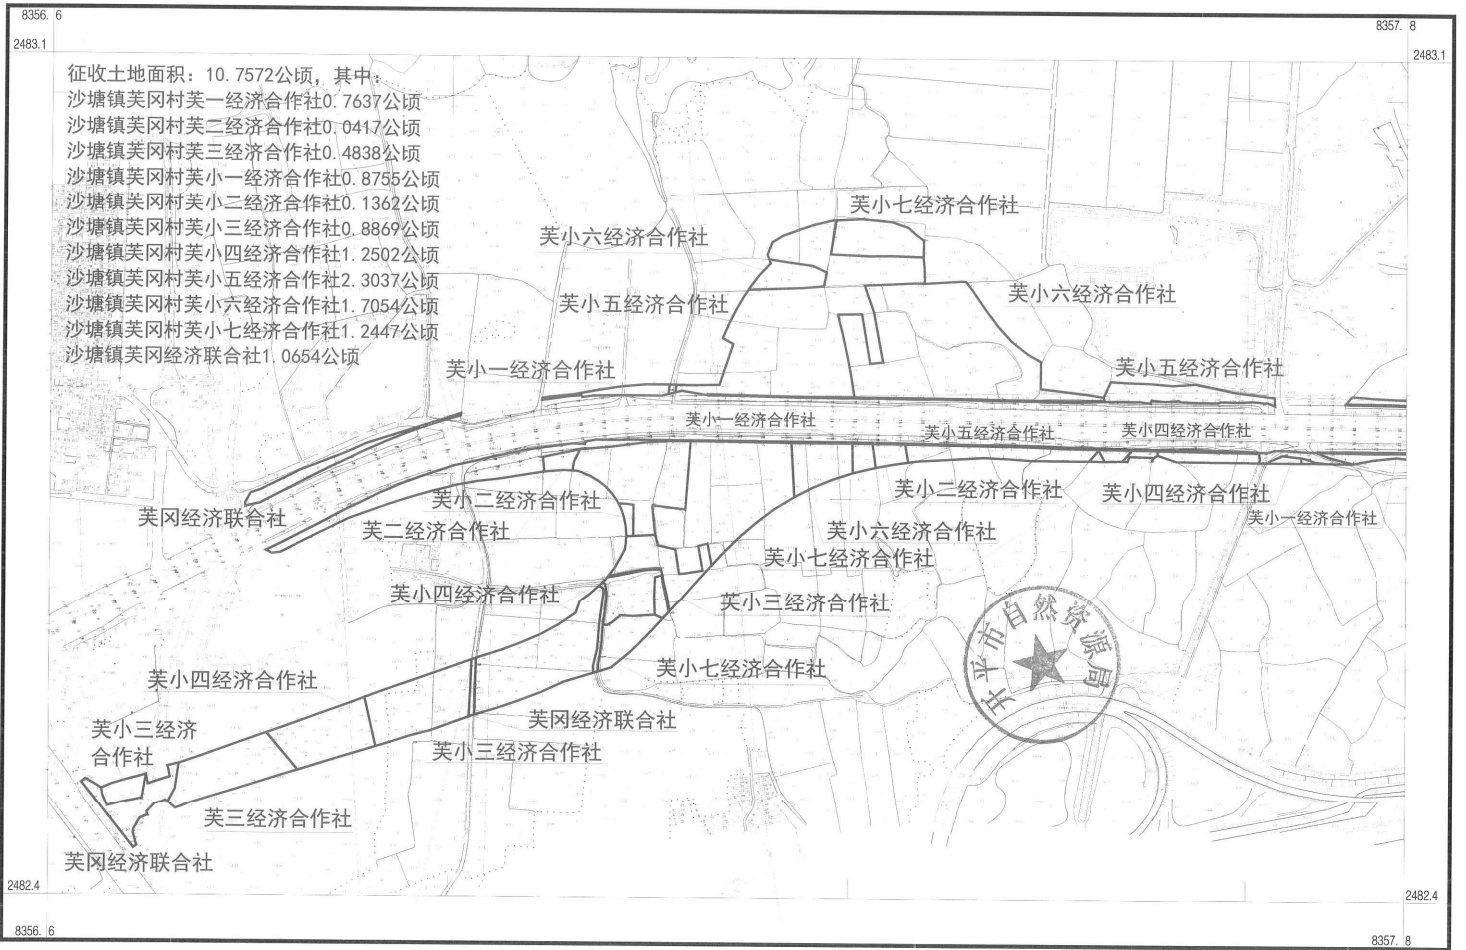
8356. 6
2483.1
8357. 8
2483.1

征收土地面积：10.7572公顷，其中：
沙塘镇芙冈村芙一经济合作社0.7637公顷
沙塘镇芙冈村芙二经济合作社0.0417公顷
沙塘镇芙冈村芙三经济合作社0.4838公顷
沙塘镇芙冈村芙小一经济合作社0.8755公顷
沙塘镇芙冈村芙小二经济合作社0.1362公顷
沙塘镇芙冈村芙小三经济合作社0.8869公顷
沙塘镇芙冈村芙小四经济合作社1.2502公顷
沙塘镇芙冈村芙小五经济合作社2.3037公顷
沙塘镇芙冈村芙小六经济合作社1.7054公顷
沙塘镇芙冈村芙小七经济合作社1.2447公顷
沙塘镇芙冈经济联合社1.0654公顷

芙小七经济合作社
芙小六经济合作社
芙小五经济合作社
芙小六经济合作社
芙小五经济合作社
芙小一经济合作社
芙小一经济合作社
芙小五经济合作社
芙小四经济合作社
芙小二经济合作社
芙小二经济合作社
芙小四经济合作社
芙冈经济联合社
芙二经济合作社
芙小六经济合作社
芙小一经济合作社
芙小七经济合作社
芙小四经济合作社
芙小三经济合作社
芙小七经济合作社
芙小四经济合作社
芙冈经济联合社
芙小三经济合作社
芙小三经济合作社
芙三经济合作社
芙冈经济联合社

开平市自然资源局

2482.4
8356. 6
2482.4
8357. 8